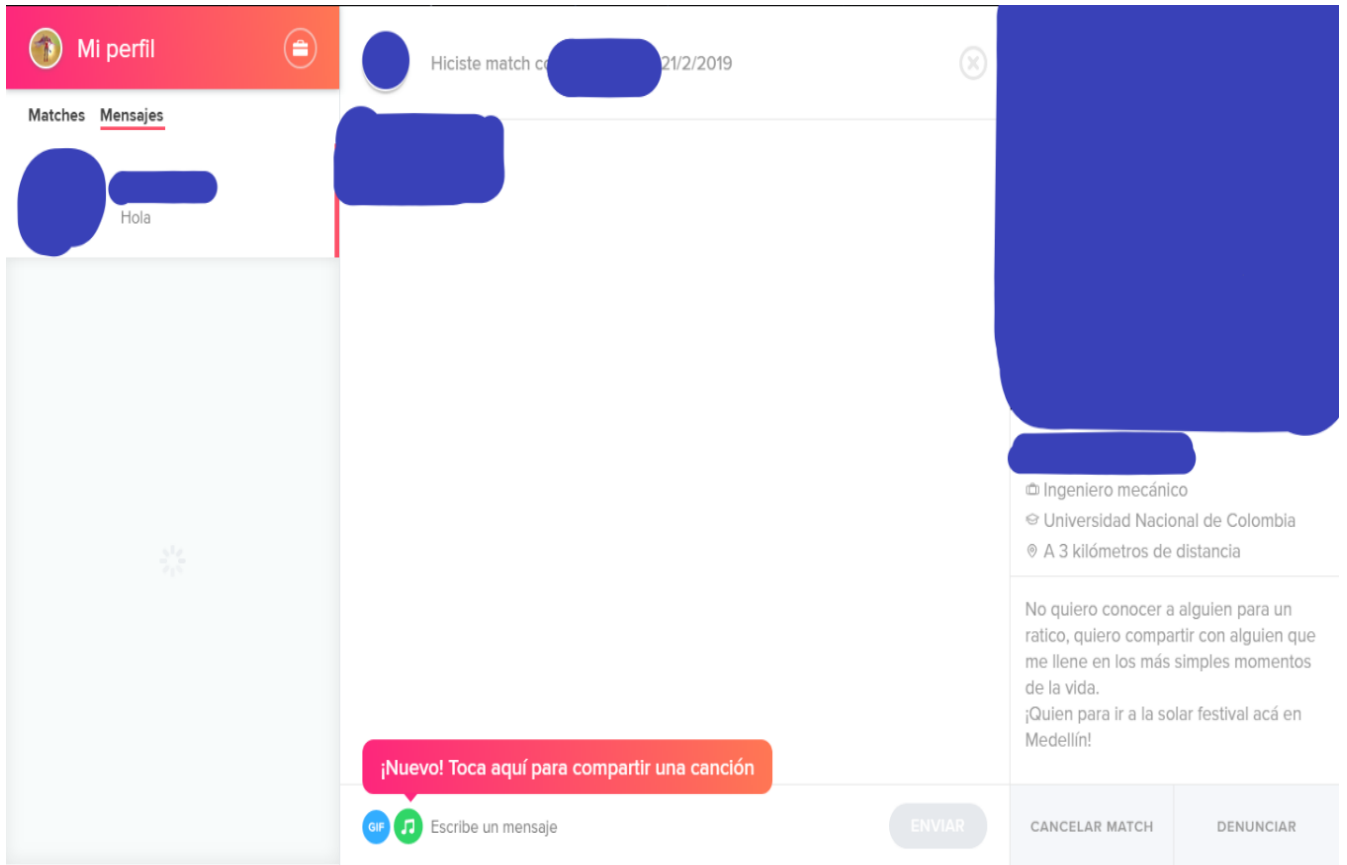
Mi perfil

Matches Mensajes

Hola

Hiciste match co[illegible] 21/2/2019

Ingeniero mecánico
Universidad Nacional de Colombia
A 3 kilómetros de distancia

No quiero conocer a alguien para un ratico, quiero compartir con alguien que me llene en los más simples momentos de la vida.
¡Quien para ir a la solar festival acá en Medellín!

¡Nuevo! Toca aquí para compartir una canción

GIF Escribe un mensaje

ENVIAR

CANCELAR MATCH

DENUNCIAR